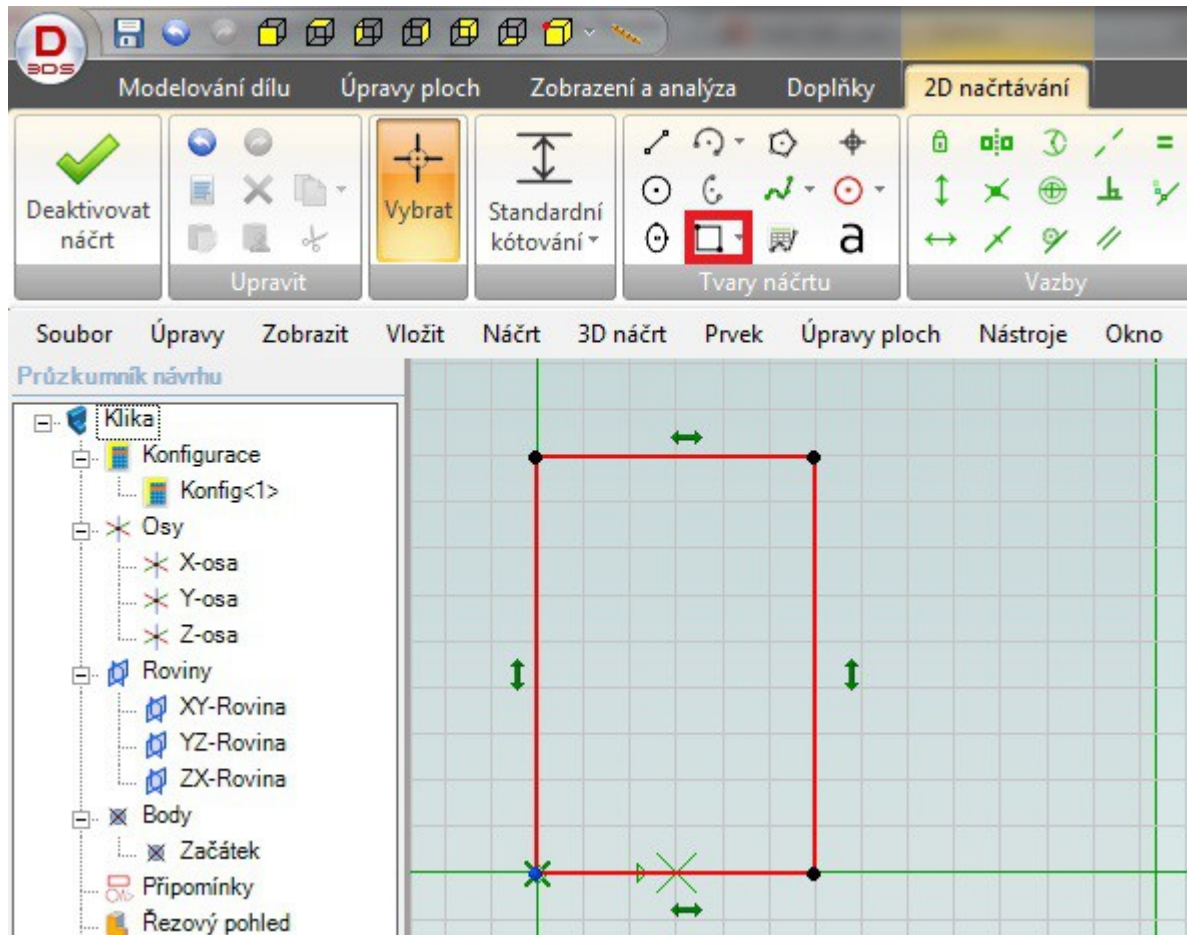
3DS

Modelování dílu Úpravy ploch Zobrazení a analýza Doplňky 2D načrtávání

Deaktivovat náčrt

Upravit

Vybrat

Standardní kótování

a

Tvary náčrtu

Vazby

Soubor Úpravy Zobrazit Vložit Náčrt 3D náčrt Prvek Úpravy ploch Nástroje Okno

Průzkumník návrhu

Klika
Konfigurace
Konfig<1>
Osy
X-osa
Y-osa
Z-osa
Roviny
XY-Rovina
YZ-Rovina
ZX-Rovina
Body
Začátek
Připomínky
Řezový pohled